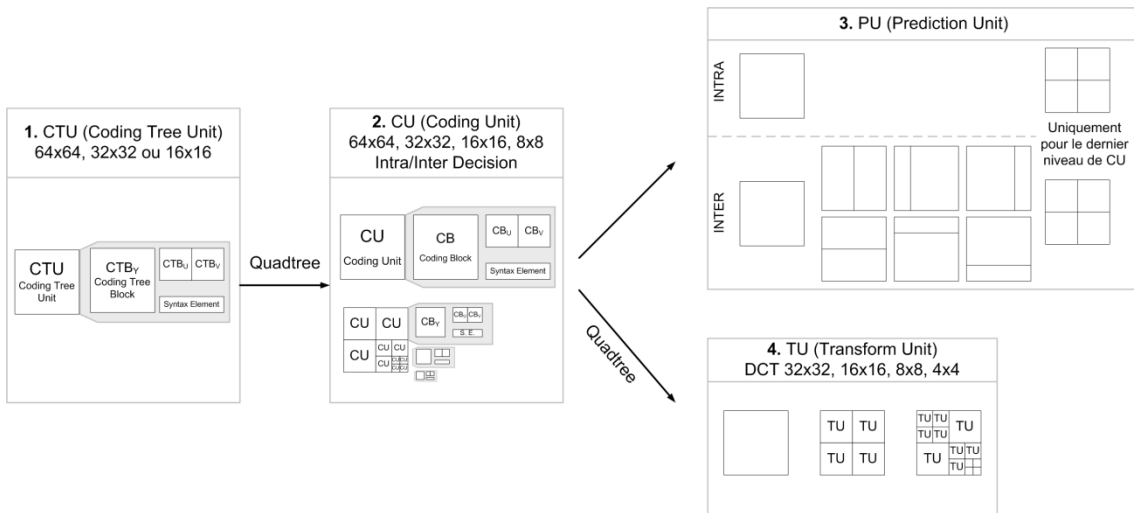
**1.** CTU (Coding Tree Unit)
64x64, 32x32 ou 16x16

CTU
Coding Tree Unit

$CTB_Y$
Coding Tree Block

$CTB_U$ $CTB_V$

Syntax Element

Quadtree

**2.** CU (Coding Unit)
64x64, 32x32, 16x16, 8x8
Intra/Inter Decision

CU
Coding Unit

CB
Coding Block

$CB_U$ $CB_V$

Syntax Element

CU CU
CU CU CU
CU CU CU CU
CU CU CU CU

$CB_Y$

$CB_U$ $CB_V$

S. E

**3.** PU (Prediction Unit)

INTRA

INTER

Uniquement pour le dernier niveau de CU

Quadtree

**4.** TU (Transform Unit)
DCT 32x32, 16x16, 8x8, 4x4

TU TU
TU TU

TU TU
TU TU
TU
TU
TU TU
TU